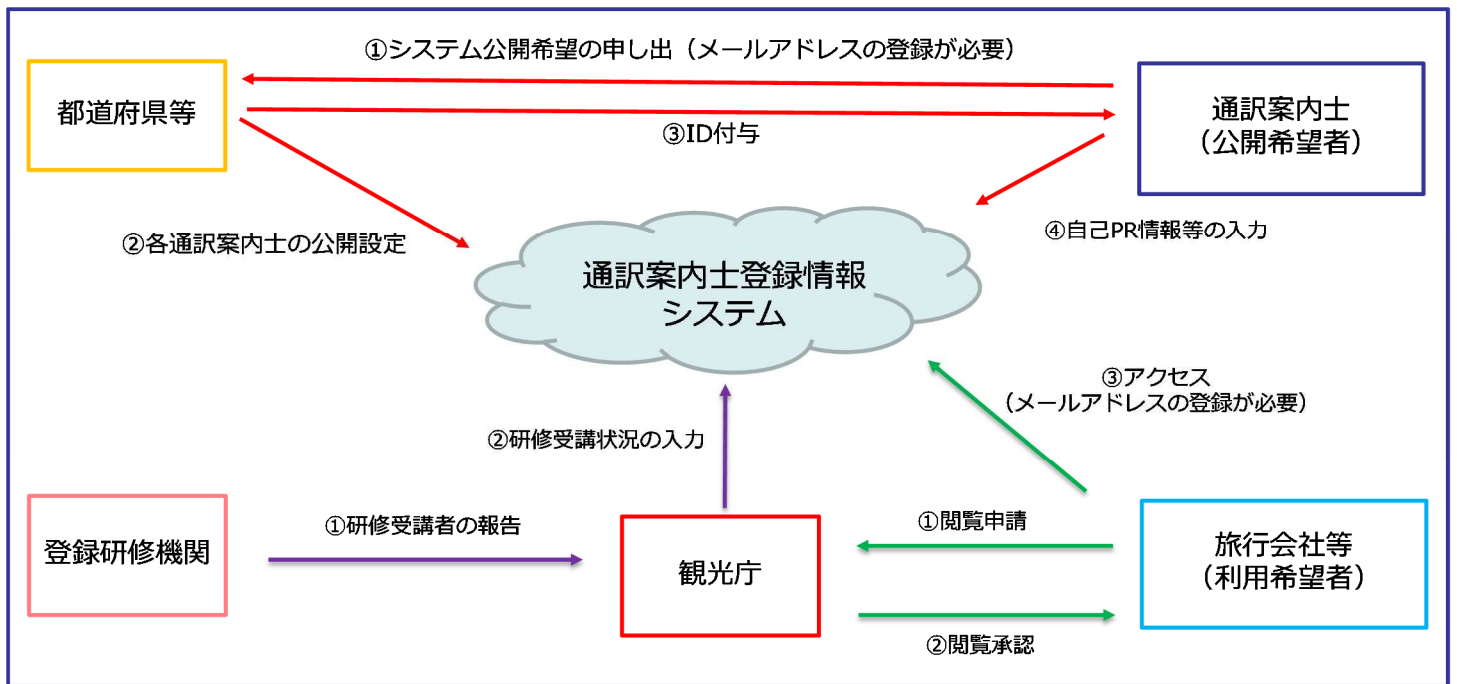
①システム公開希望の申し出（メールアドレスの登録が必要）

都道府県等

通訳案内士
（公開希望者）

③ID付与

②各通訳案内士の公開設定

④自己PR情報等の入力

通訳案内士登録情報
システム

③アクセス
（メールアドレスの登録が必要）

②研修受講状況の入力

登録研修機関

①研修受講者の報告

観光庁

①閲覧申請

旅行会社等
（利用希望者）

②閲覧承認